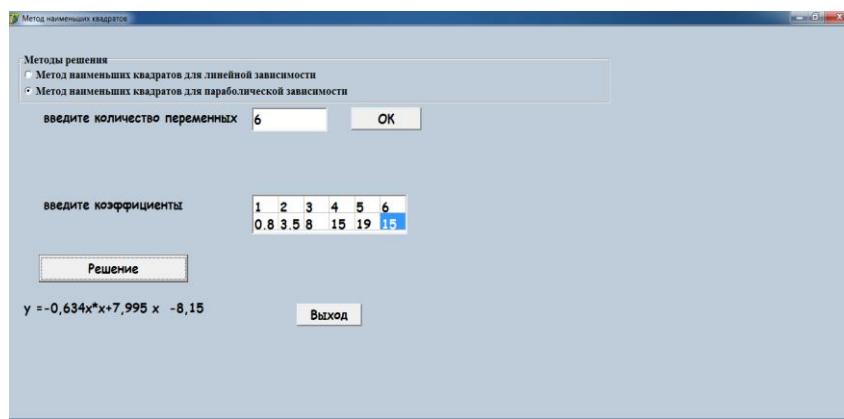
Метод наименьших квадратов

Методы решения
Метод наименьших квадратов для линейной зависимости
Метод наименьших квадратов для параболической зависимости

введите количество переменных 6 OK

введите коэффициенты

| 1 | 2 | 3 | 4 | 5 | 6 |
|---|---|---|---|---|---|
| 0.8 | 3.5 | 8 | 15 | 19 | 15 |

Решение

y =-0,634x*x+7,995 x -8,15

Выход